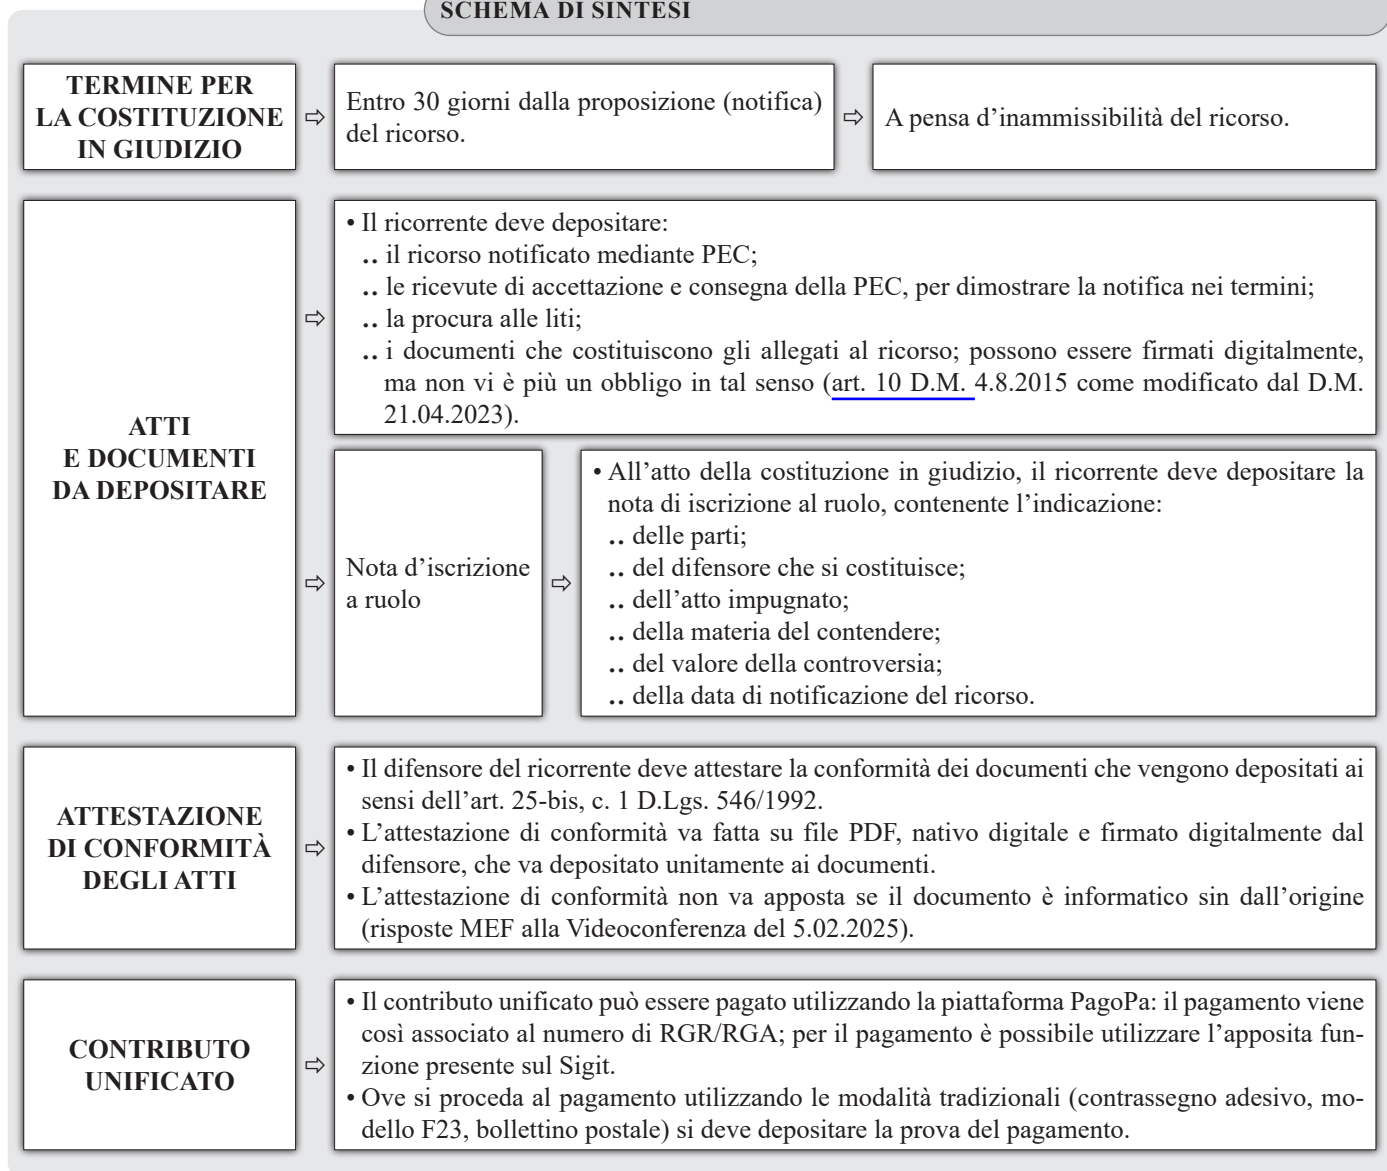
SCHEMA DI SINTESI

TERMINE PER LA COSTITUZIONE IN GIUDIZIO

⇨ Entro 30 giorni dalla proposizione (notifica) del ricorso.

⇨ A pensa d'inammissibilità del ricorso.

ATTI E DOCUMENTI DA DEPOSITARE

⇨ • Il ricorrente deve depositare:
.. il ricorso notificato mediante PEC;
.. le ricevute di accettazione e consegna della PEC, per dimostrare la notifica nei termini;
.. la procura alle liti;
.. i documenti che costituiscono gli allegati al ricorso; possono essere firmati digitalmente, ma non vi è più un obbligo in tal senso (art. 10 D.M. 4.8.2015 come modificato dal D.M. 21.04.2023).

⇨ Nota d'iscrizione a ruolo

⇨ • All'atto della costituzione in giudizio, il ricorrente deve depositare la nota di iscrizione al ruolo, contenente l'indicazione:
.. delle parti;
.. del difensore che si costituisce;
.. dell'atto impugnato;
.. della materia del contendere;
.. del valore della controversia;
.. della data di notificazione del ricorso.

ATTESTAZIONE DI CONFORMITÀ DEGLI ATTI

⇨ • Il difensore del ricorrente deve attestare la conformità dei documenti che vengono depositati ai sensi dell'art. 25-bis, c. 1 D.Lgs. 546/1992.
• L'attestazione di conformità va fatta su file PDF, nativo digitale e firmato digitalmente dal difensore, che va depositato unitamente ai documenti.
• L'attestazione di conformità non va apposta se il documento è informatico sin dall'origine (risposte MEF alla Videoconferenza del 5.02.2025).

CONTRIBUTO UNIFICATO

⇨ • Il contributo unificato può essere pagato utilizzando la piattaforma PagoPa: il pagamento viene così associato al numero di RGR/RGA; per il pagamento è possibile utilizzare l'apposita funzione presente sul Sigit.
• Ove si proceda al pagamento utilizzando le modalità tradizionali (contrassegno adesivo, modello F23, bollettino postale) si deve depositare la prova del pagamento.